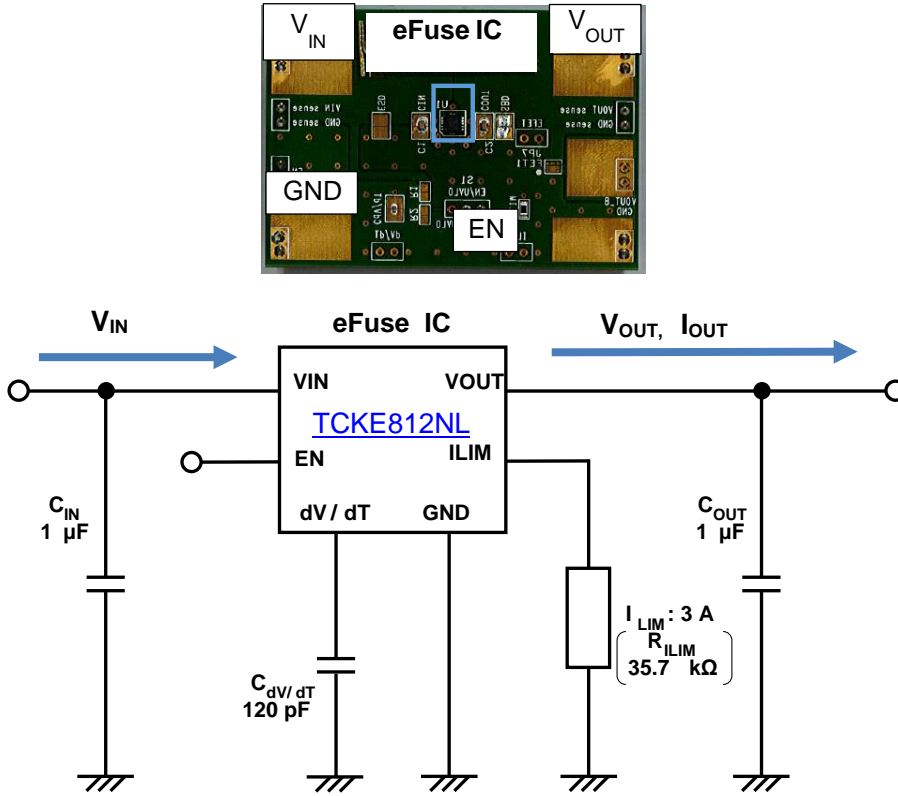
$V_{IN}$ eFuse IC $V_{OUT}$

VIN sense GND sense ESD CIN U1 COD1 RSD FET1 JP2 FET1 VOUT sense GND sense VOUT_B GND

GND S1 EN/UVLO EN R1 R2 CdVdT dV/dt

$V_{IN}$

eFuse IC

$V_{OUT}$, $I_{OUT}$

VIN

VOUT

TCKE812NL

EN

ILIM

dV / dT

GND

$C_{IN}$
1 μF

$C_{OUT}$
1 μF

$I_{LIM}$ : 3 A
( $R_{ILIM}$
35.7 kΩ )

$C_{dV/dT}$
120 pF